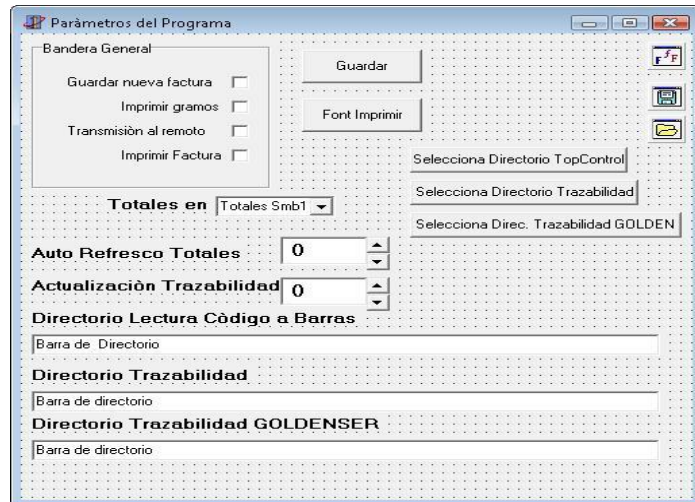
Paràmetros del Programa

Bandera General

Guardar nueva factura

Imprimir gramos

Transmisiòn al remoto

Imprimir Factura

Guardar

Font Imprimir

Selecciona Directorio TopControl

Selecciona Directorio Trazabilidad

Selecciona Direc. Trazabilidad GOLDEN

Totales en Totales Smb1

Auto Refresco Totales 0

Actualizaciòn Trazabilidad 0

Directorio Lectura Còdigo a Barras

Barra de Directorio

Directorio Trazabilidad

Barra de directorio

Directorio Trazabilidad GOLDENSER

Barra de directorio